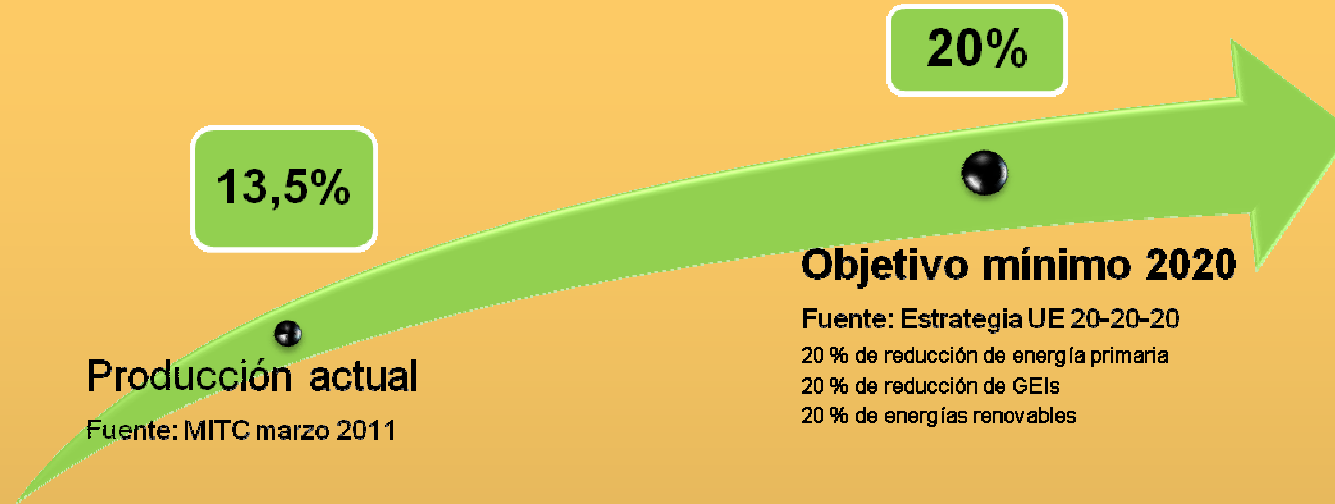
20%

13,5%

Objetivo mínimo 2020

Fuente: Estrategia UE 20-20-20

20 % de reducción de energía primaria
20 % de reducción de GEIs
20 % de energías renovables

Producción actual

Fuente: MITC marzo 2011